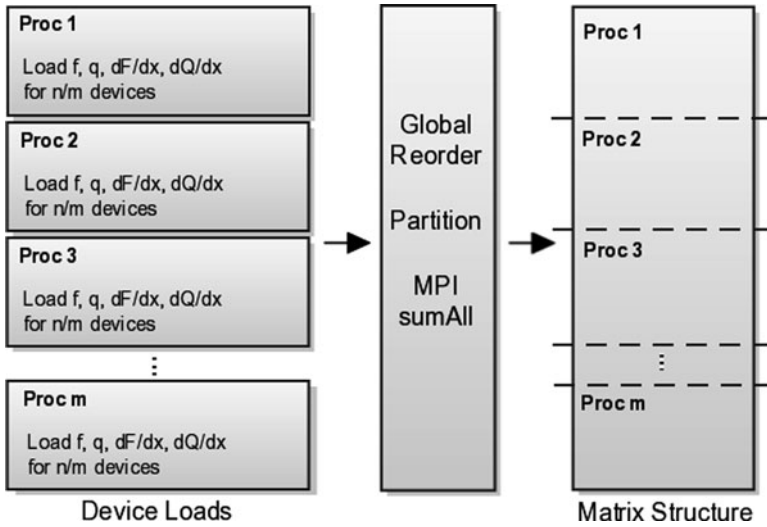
Proc 1
Load f, q, dF/dx, dQ/dx for n/m devices

Proc 2
Load f, q, dF/dx, dQ/dx for n/m devices

Proc 3
Load f, q, dF/dx, dQ/dx for n/m devices

⋮

Proc m
Load f, q, dF/dx, dQ/dx for n/m devices

Device Loads

Global Reorder

Partition

MPI sumAll

Proc 1

Proc 2

Proc 3

⋮

Proc m

Matrix Structure